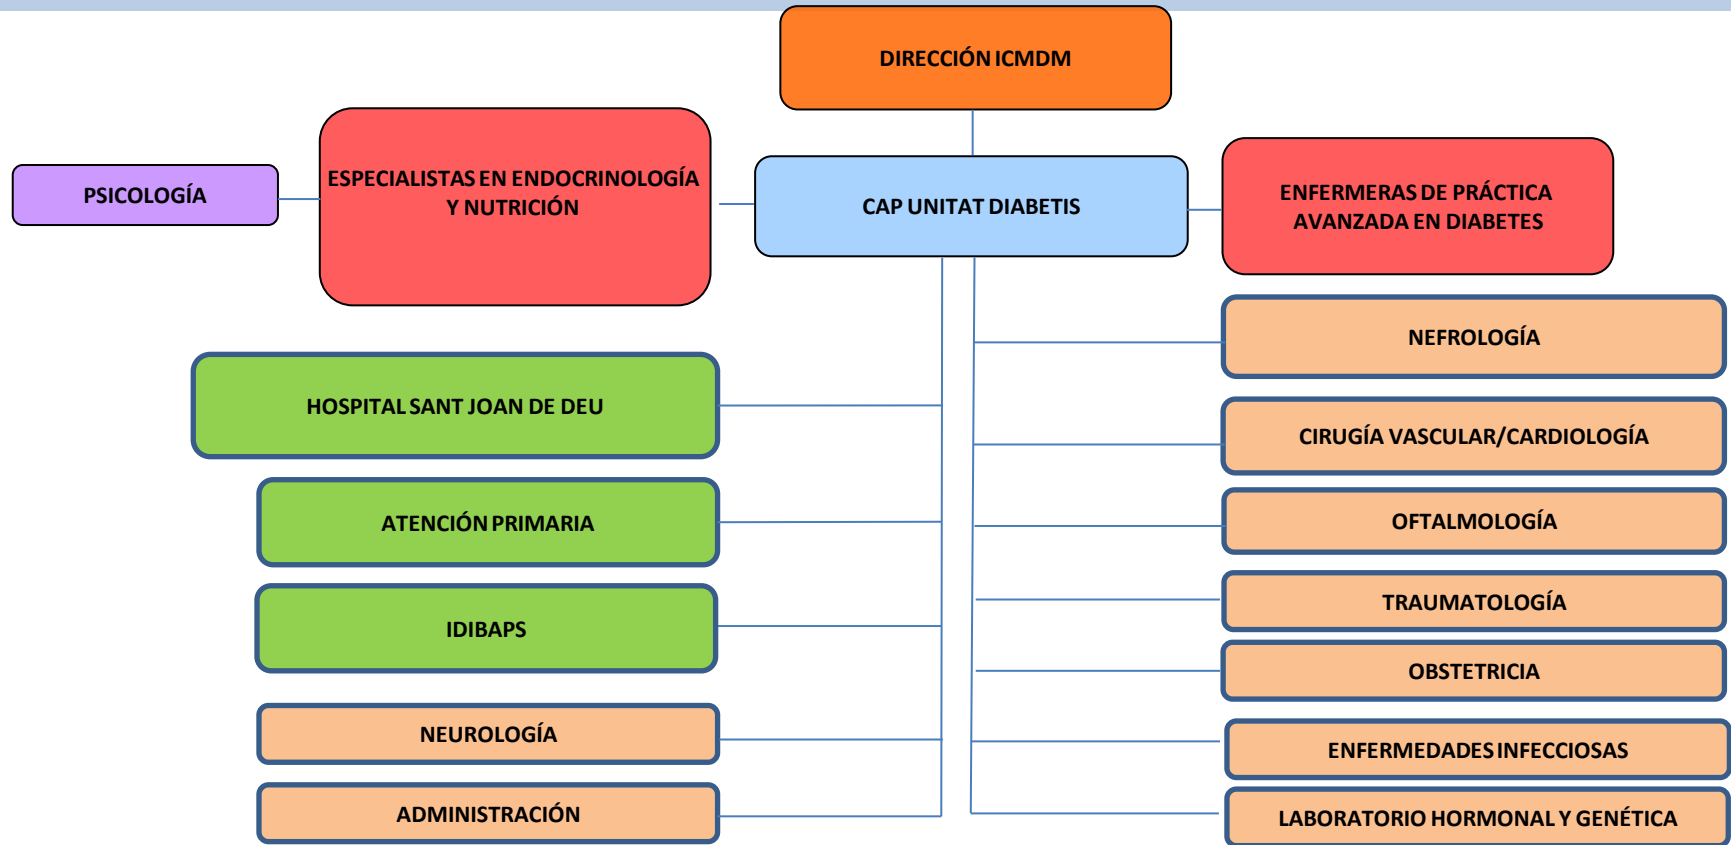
DIRECCIÓN ICMDM

PSICOLOGÍA

ESPECIALISTAS EN ENDOCRINOLOGÍA Y NUTRICIÓN

CAP UNITAT DIABETIS

ENFERMERAS DE PRÁCTICA AVANZADA EN DIABETES

NEFROLOGÍA

HOSPITAL SANT JOAN DE DEU

CIRUGÍA VASCULAR/CARDIOLOGÍA

ATENCIÓN PRIMARIA

OFTALMOLOGÍA

TRAUMATOLOGÍA

IDIBAPS

OBSTETRICIA

NEUROLOGÍA

ENFERMEDADES INFECCIOSAS

ADMINISTRACIÓN

LABORATORIO HORMONAL Y GENÉTICA